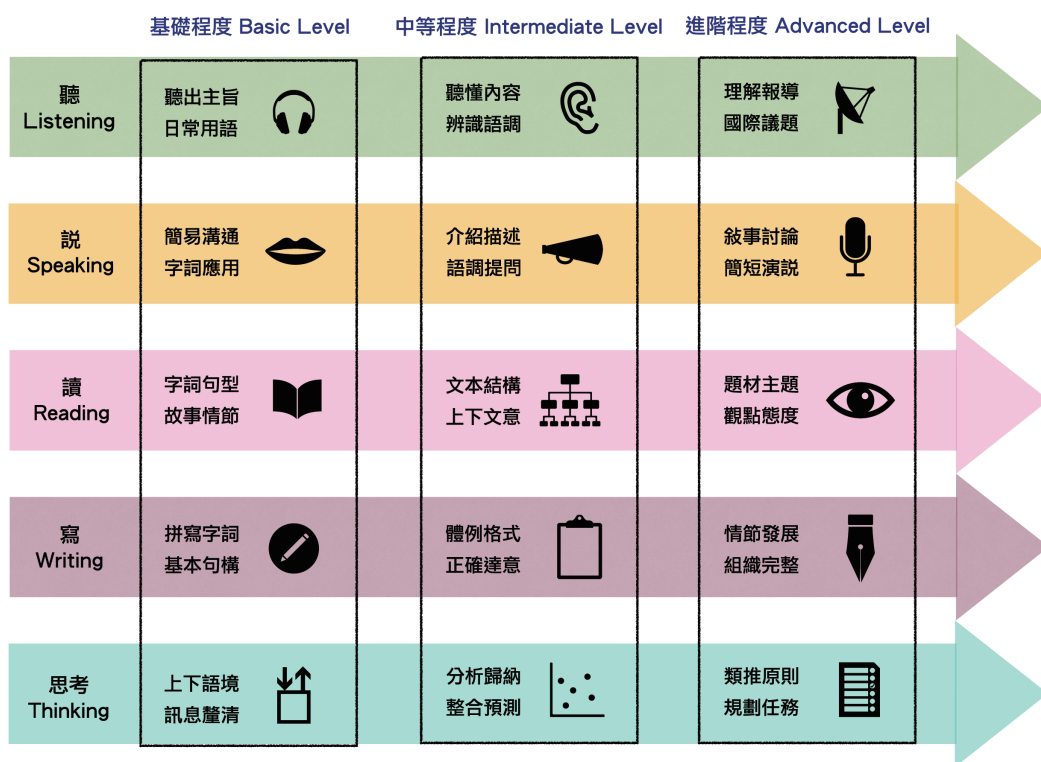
| | 基礎程度 Basic Level | 中等程度 Intermediate Level | 進階程度 Advanced Level |
|---|---|---|---|
| 聽 Listening | 聽出主旨 日常用語 | 聽懂內容 辨識語調 | 理解報導 國際議題 |
| 說 Speaking | 簡易溝通 字詞應用 | 介紹描述 語調提問 | 敘事討論 簡短演說 |
| 讀 Reading | 字詞句型 故事情節 | 文本結構 上下文意 | 題材主題 觀點態度 |
| 寫 Writing | 拼寫字詞 基本句構 | 體例格式 正確達意 | 情節發展 組織完整 |
| 思考 Thinking | 上下語境 訊息釐清 | 分析歸納 整合預測 | 類推原則 規劃任務 |